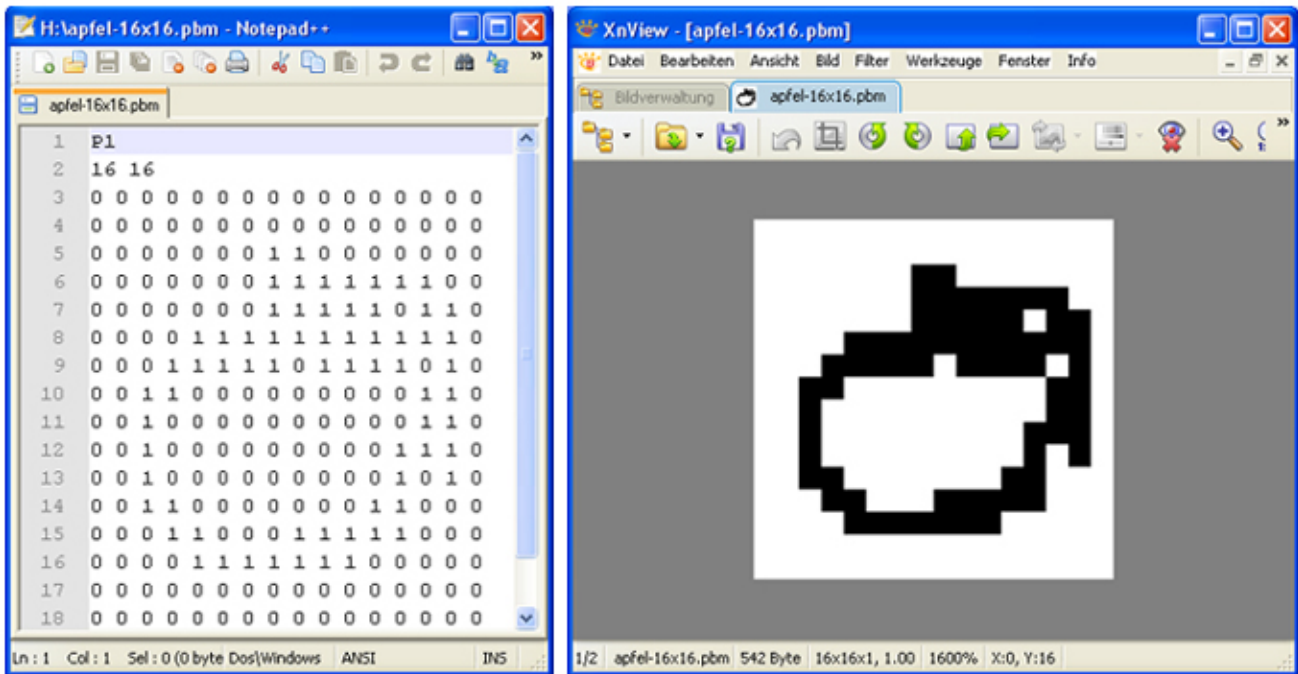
H:\apfel-16x16.pbm - Notepad++

apfel-16x16.pbm

1 P1
2 16 16
3 0 0 0 0 0 0 0 0 0 0 0 0 0 0 0 0
4 0 0 0 0 0 0 0 0 0 0 0 0 0 0 0 0
5 0 0 0 0 0 0 0 1 1 0 0 0 0 0 0 0
6 0 0 0 0 0 0 0 1 1 1 1 1 1 1 0 0
7 0 0 0 0 0 0 0 1 1 1 1 1 0 1 1 0
8 0 0 0 0 1 1 1 1 1 1 1 1 1 1 1 0
9 0 0 0 1 1 1 1 1 0 1 1 1 1 0 1 0
10 0 0 1 1 0 0 0 0 0 0 0 0 0 1 1 0
11 0 0 1 0 0 0 0 0 0 0 0 0 0 1 1 0
12 0 0 1 0 0 0 0 0 0 0 0 0 1 1 1 0
13 0 0 1 0 0 0 0 0 0 0 0 0 1 0 1 0
14 0 0 1 1 0 0 0 0 0 0 0 1 1 0 0 0
15 0 0 0 1 1 0 0 0 1 1 1 1 1 0 0 0
16 0 0 0 0 1 1 1 1 1 1 1 0 0 0 0 0
17 0 0 0 0 0 0 0 0 0 0 0 0 0 0 0 0
18 0 0 0 0 0 0 0 0 0 0 0 0 0 0 0 0

Ln : 1 Col : 1 Sel : 0 (0 byte Dos\Windows ANSI INS

XnView - [apfel-16x16.pbm]

Datei Bearbeiten Ansicht Bild Filter Werkzeuge Fenster Info

Bildverwaltung apfel-16x16.pbm

1/2 apfel-16x16.pbm 542 Byte 16x16x1, 1.00 1600% X:0, Y:16